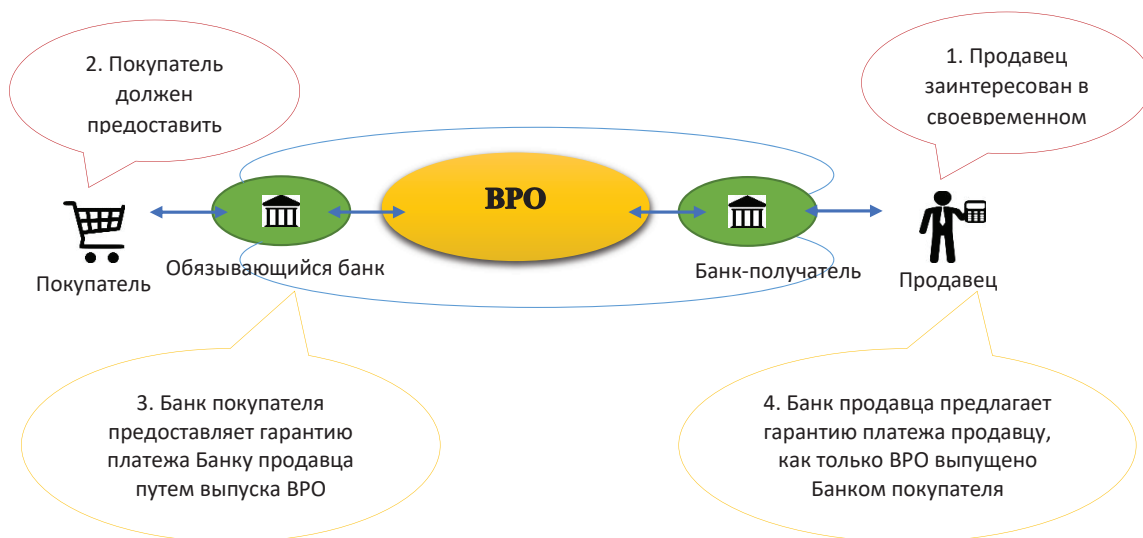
2. Покупатель должен предоставить

1. Продавец заинтересован в своевременном

BPO

Покупатель

Обязывающийся банк

Банк-получатель

Продавец

3. Банк покупателя предоставляет гарантию платежа Банку продавца путем выпуска BPO

4. Банк продавца предлагает гарантию платежа продавцу, как только BPO выпущено Банком покупателя